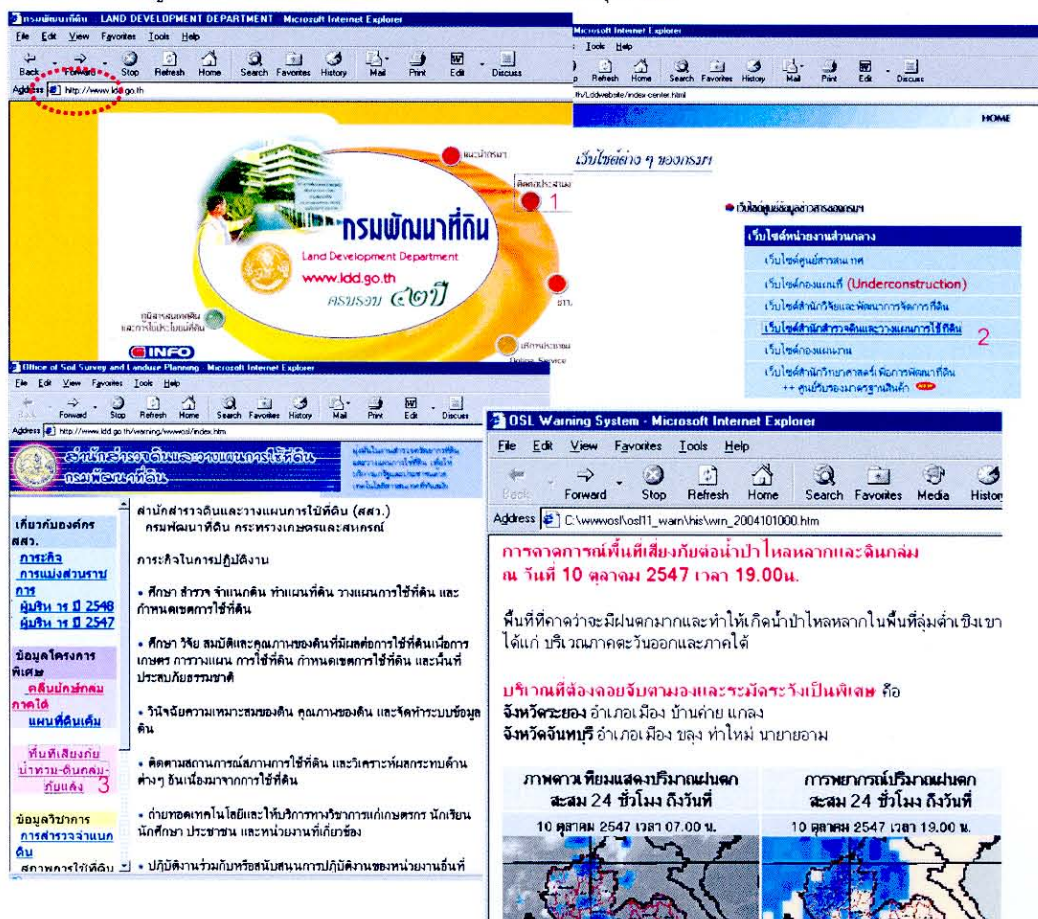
กรมพัฒนาที่ดิน LAND DEVELOPMENT DEPARTMENT - Microsoft Internet Explorer
File Edit View Favorites Tools Help
Back Forward Stop Refresh Home Search Favorites History Mail Print Edit Discuss
Address http://www.ldd.go.th

แนะนำกรมฯ
ติดต่อประสานงาน
1
กรมพัฒนาที่ดิน
Land Development Department
www.ldd.go.th
ครบรอบ ๔๒ปี
คู่มือการสงเคราะห์ดิน และการใช้ประโยชน์ที่ดิน
INFO
บริการประชาชน
Online Service

Microsoft Internet Explorer
Tools Help
Refresh Home Search Favorites History Mail Print Edit Discuss
th/Lddwebsite/index-center.html
HOME
เว็บไซต์ต่าง ๆ ของกรมฯ
เว็บไซต์ศูนย์ข้อมูลข่าวสารของกรมฯ
เว็บไซต์หน่วยงานส่วนกลาง
เว็บไซต์ศูนย์สารสนเทศ
เว็บไซต์กองแผนที่ (Underconstruction)
เว็บไซต์สำนักวิจัยและพัฒนาการจัดการที่ดิน
เว็บไซต์สำนักสำรวจดินและวางแผนการใช้ที่ดิน
2
เว็บไซต์กองแผนงาน
เว็บไซต์สำนักวิทยาศาสตร์เพื่อการพัฒนาที่ดิน
++ ศูนย์รับรองมาตรฐานสินค้า

Office of Soil Survey and Landuse Planning - Microsoft Internet Explorer
File Edit View Favorites Tools Help
Back Forward Stop Refresh Home Search Favorites History Mail Print Edit Discuss
Address http://www.ldd.go.th/warning/wwwosl/index.htm
สำนักสำรวจดินและวางแผนการใช้ที่ดิน กรมพัฒนาที่ดิน
เกี่ยวกับองค์กร สสว.
ภารกิจ
การแบ่งส่วนราชการ
ผู้บริหาร ๆ ปี 2548
ผู้บริหาร ๆ ปี 2547
ข้อมูลโครงการพิเศษ
ดินถล่มภาคใต้
แผนที่ดินเค็ม
พื้นที่เสี่ยงภัยน้ำหลาก-ดินถล่ม-ภัยแล้ง
3
ข้อมูลบริการ
การสำรวจจำแนกดิน
สภาพการใช้ที่ดิน

สำนักสำรวจดินและวางแผนการใช้ที่ดิน (สสว.)
กรมพัฒนาที่ดิน กระทรวงเกษตรและสหกรณ์

ภารกิจในการปฏิบัติงาน

• ศึกษา สำรวจ จำแนกดิน ทำแผนที่ดิน วางแผนการใช้ที่ดิน และกำหนดเขตการใช้ที่ดิน

• ศึกษา วิจัย สมบัติและคุณภาพของดินที่มีผลต่อการใช้ที่ดินเพื่อการเกษตร การวางแผน การใช้ที่ดิน กำหนดเขตการใช้ที่ดิน และพื้นที่ประสบภัยธรรมชาติ

• วินิจฉัยความเหมาะสมของดิน คุณภาพของดิน และจัดทำระบบข้อมูลดิน

• ติดตามสถานการณ์สภาพการใช้ที่ดิน และวิเคราะห์ผลกระทบด้านต่างๆ อันเนื่องมาจากการใช้ที่ดิน

• ถ่ายทอดเทคโนโลยีและให้บริการทางวิชาการแก่เกษตรกร นักเรียน นักศึกษา ประชาชน และหน่วยงานที่เกี่ยวข้อง

• ปฏิบัติงานร่วมกับหรือสนับสนุนการปฏิบัติงานของหน่วยงานอื่นที่

OSL Warning System - Microsoft Internet Explorer
File Edit View Favorites Tools Help
Back Forward Stop Refresh Home Search Favorites Media History
Address C:\wwwosl\osl11_warn\his\wrn_2004101000.htm

การคาดการณ์พื้นที่เสี่ยงภัยต่อน้ำป่าไหลหลากและดินถล่ม ณ วันที่ 10 ตุลาคม 2547 เวลา 19.00น.

พื้นที่ที่คาดว่าจะมีฝนตกมากและทำให้เกิดน้ำป่าไหลหลากในพื้นที่ลุ่มต่ำเชิงเขา ได้แก่ บริเวณภาคตะวันออกและภาคใต้

บริเวณที่ต้องคอยจับตามองและระมัดระวังเป็นพิเศษ คือ
จังหวัดระยอง อำเภอเมือง บ้านค่าย แกลง
จังหวัดจันทบุรี อำเภอเมือง ขลุง ท่าใหม่ นายายอาม

| ภาพดาวเทียมแสดงปริมาณฝนตกสะสม 24 ชั่วโมง ถึงวันที่ 10 ตุลาคม 2547 เวลา 07.00 น. | การพยากรณ์ปริมาณฝนตกสะสม 24 ชั่วโมง ถึงวันที่ 10 ตุลาคม 2547 เวลา 19.00 น. |